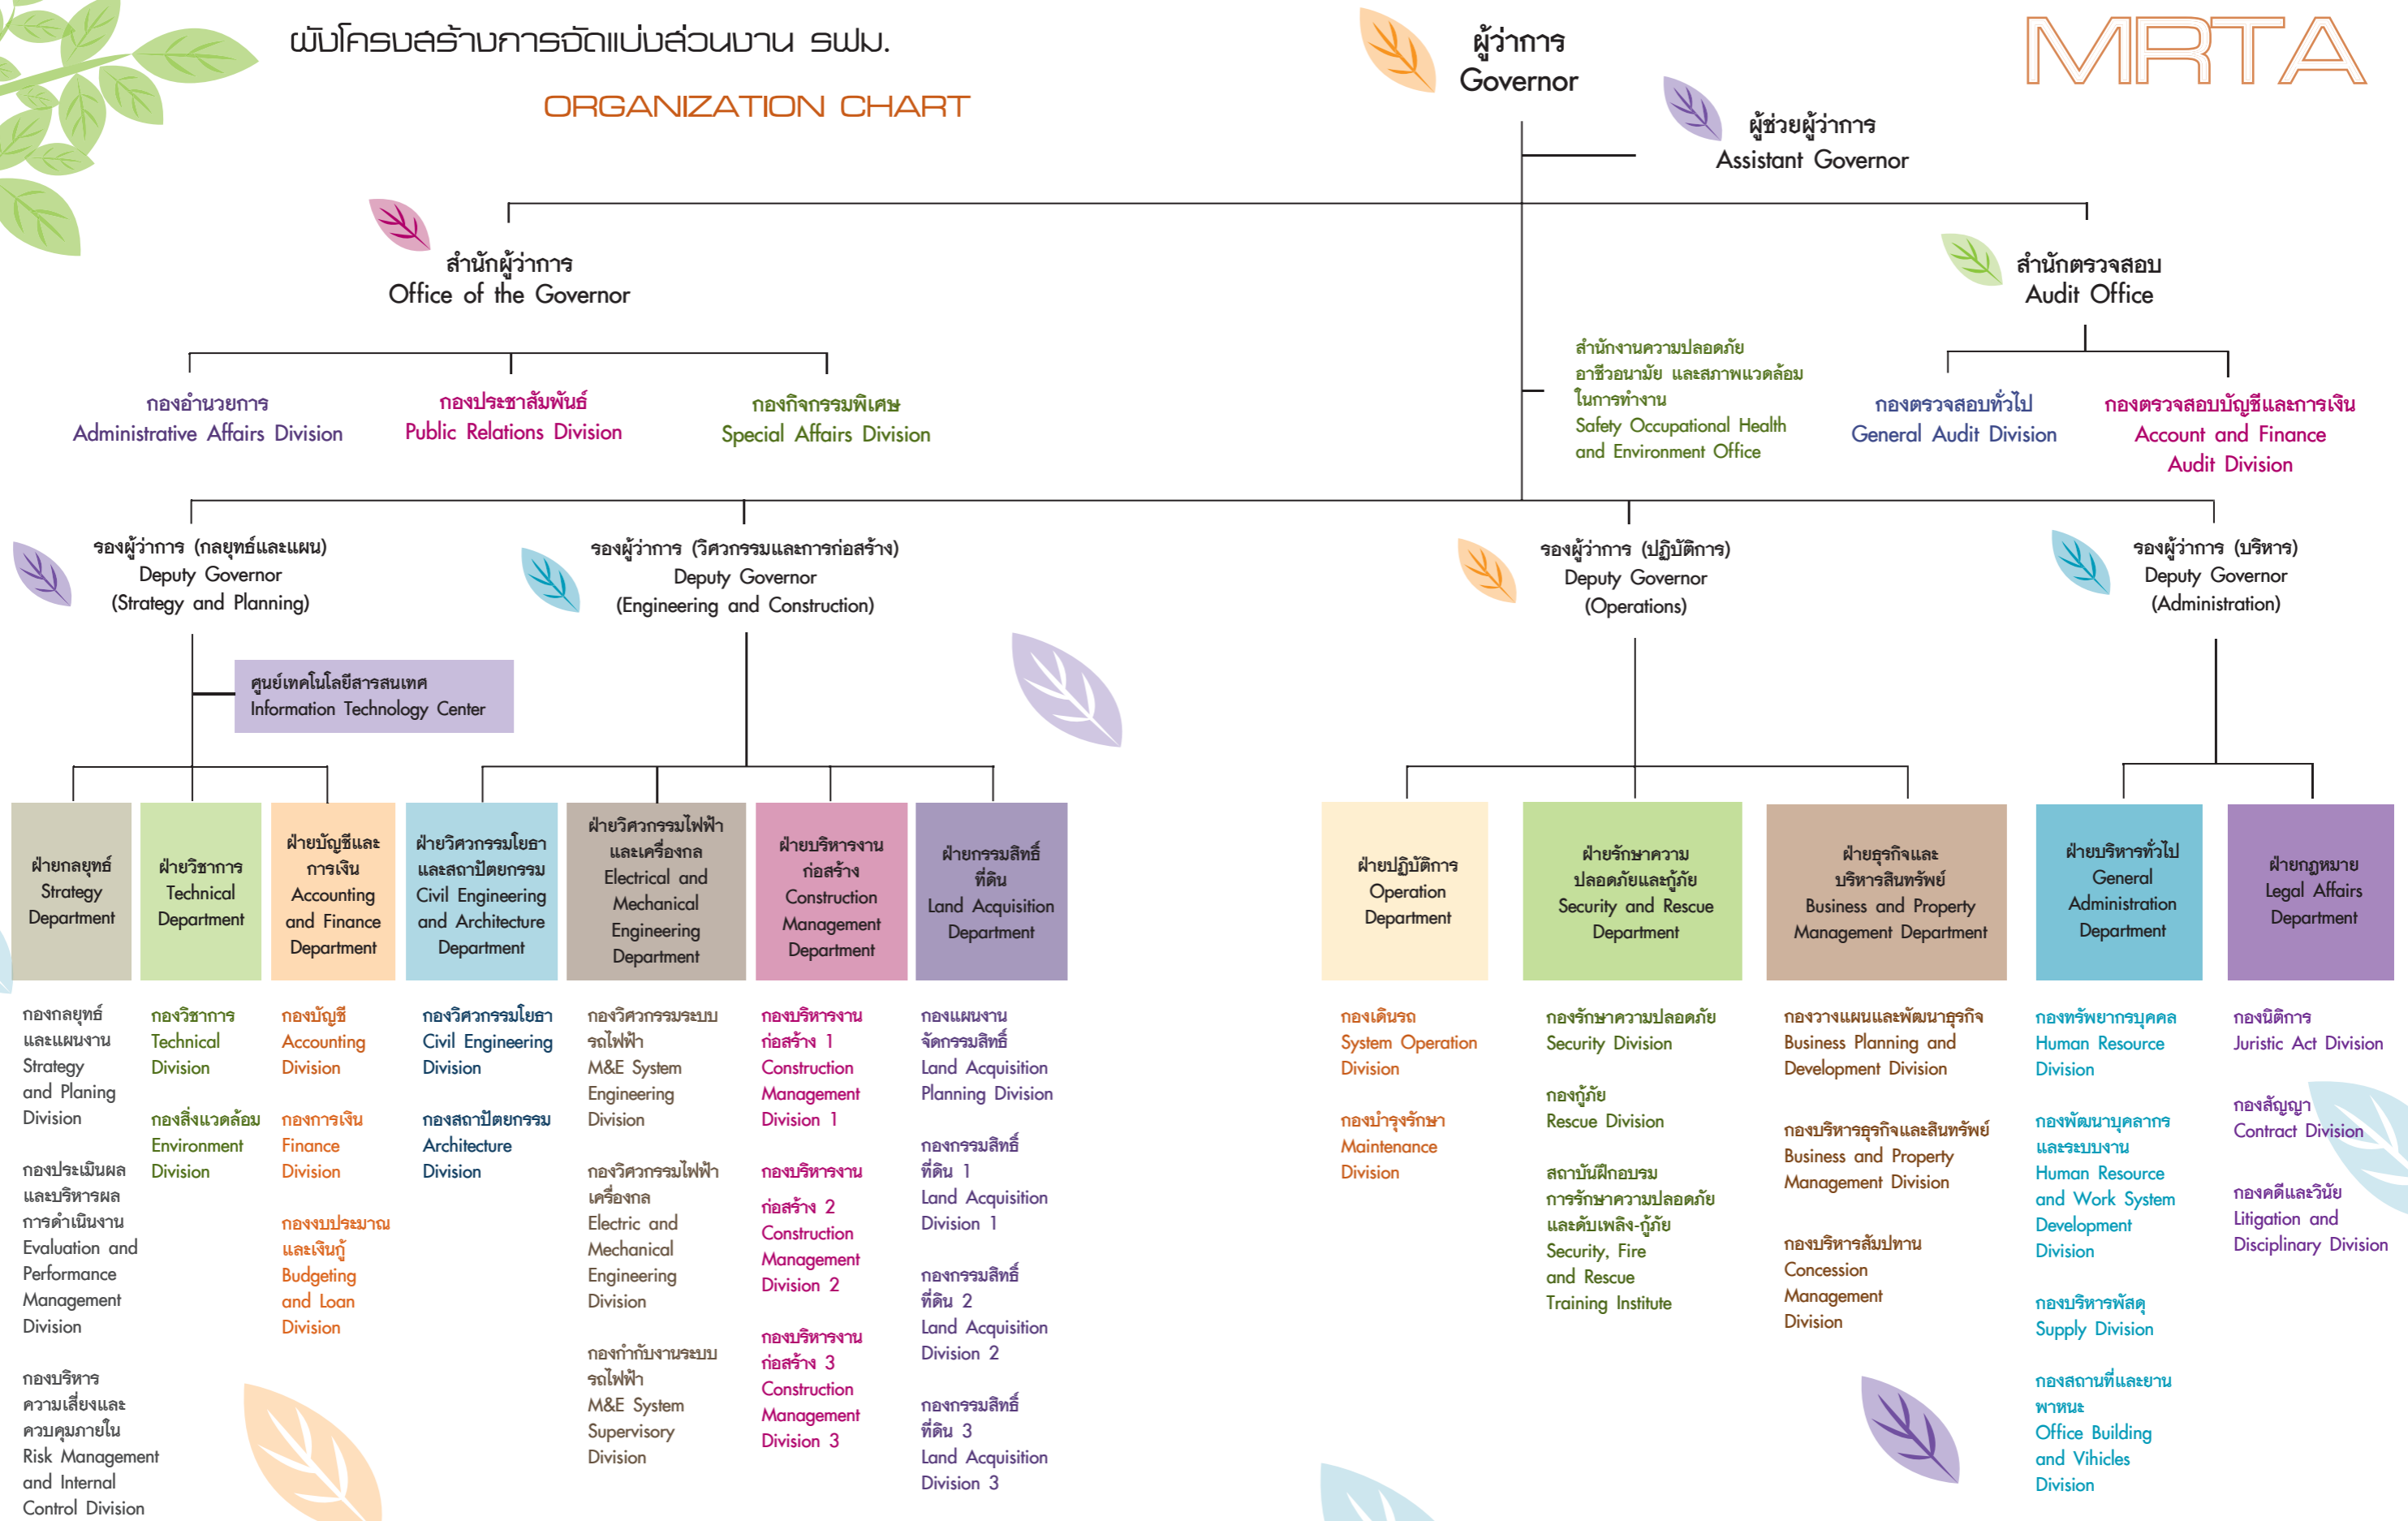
ผังโครงสร้างการจัดแบ่งส่วนงาน รฟม.

ORGANIZATION CHART

MRTA

ผู้ว่าการ
Governor

ผู้ช่วยผู้ว่าการ
Assistant Governor

สำนักผู้ว่าการ
Office of the Governor

สำนักตรวจสอบ
Audit Office

กองอำนวยการ
Administrative Affairs Division

กองประชาสัมพันธ์
Public Relations Division

กองกิจกรรมพิเศษ
Special Affairs Division

สำนักงานความปลอดภัย อาชีวอนามัย และสภาพแวดล้อมในการทำงาน
Safety Occupational Health and Environment Office

กองตรวจสอบทั่วไป
General Audit Division

กองตรวจสอบบัญชีและการเงิน
Account and Finance Audit Division

รองผู้ว่าการ (กลยุทธ์และแผน)
Deputy Governor
(Strategy and Planning)

รองผู้ว่าการ (วิศวกรรมและการก่อสร้าง)
Deputy Governor
(Engineering and Construction)

รองผู้ว่าการ (ปฏิบัติการ)
Deputy Governor
(Operations)

รองผู้ว่าการ (บริหาร)
Deputy Governor
(Administration)

ศูนย์เทคโนโลยีสารสนเทศ
Information Technology Center

ฝ่ายกลยุทธ์
Strategy Department

ฝ่ายวิชาการ
Technical Department

ฝ่ายบัญชีและการเงิน
Accounting and Finance Department

ฝ่ายวิศวกรรมโยธาและสถาปัตยกรรม
Civil Engineering and Architecture Department

ฝ่ายวิศวกรรมไฟฟ้าและเครื่องกล
Electrical and Mechanical Engineering Department

ฝ่ายบริหารงานก่อสร้าง
Construction Management Department

ฝ่ายกรรมสิทธิ์ที่ดิน
Land Acquisition Department

ฝ่ายปฏิบัติการ
Operation Department

ฝ่ายรักษาความปลอดภัยและกู้ภัย
Security and Rescue Department

ฝ่ายธุรกิจและบริหารสินทรัพย์
Business and Property Management Department

ฝ่ายบริหารทั่วไป
General Administration Department

ฝ่ายกฎหมาย
Legal Affairs Department

กองกลยุทธ์และแผนงาน
Strategy and Planing Division

กองประเมินผลและบริหารผลการดำเนินงาน
Evaluation and Performance Management Division

กองบริหารความเสี่ยงและควบคุมภายใน
Risk Management and Internal Control Division

กองวิชาการ
Technical Division

กองสิ่งแวดล้อม
Environment Division

กองบัญชี
Accounting Division

กองการเงิน
Finance Division

กองงบประมาณและเงินกู้
Budgeting and Loan Division

กองวิศวกรรมโยธา
Civil Engineering Division

กองสถาปัตยกรรม
Architecture Division

กองวิศวกรรมระบบรถไฟฟ้า
M&E System Engineering Division

กองวิศวกรรมไฟฟ้าเครื่องกล
Electric and Mechanical Engineering Division

กองกำกับงานระบบรถไฟฟ้า
M&E System Supervisory Division

กองบริหารงานก่อสร้าง 1
Construction Management Division 1

กองบริหารงานก่อสร้าง 2
Construction Management Division 2

กองบริหารงานก่อสร้าง 3
Construction Management Division 3

กองแผนงานจัดกรรมสิทธิ์
Land Acquisition Planning Division

กองกรรมสิทธิ์ที่ดิน 1
Land Acquisition Division 1

กองกรรมสิทธิ์ที่ดิน 2
Land Acquisition Division 2

กองกรรมสิทธิ์ที่ดิน 3
Land Acquisition Division 3

กองเดินรถ
System Operation Division

กองบำรุงรักษา
Maintenance Division

กองรักษาความปลอดภัย
Security Division

กองกู้ภัย
Rescue Division

สถาบันฝึกอบรมการรักษาความปลอดภัยและดับเพลิง-กู้ภัย
Security, Fire and Rescue Training Institute

กองวางแผนและพัฒนาธุรกิจ
Business Planning and Development Division

กองบริหารธุรกิจและสินทรัพย์
Business and Property Management Division

กองบริหารสัมปทาน
Concession Management Division

กองทรัพยากรบุคคล
Human Resource Division

กองพัฒนาบุคลากรและระบบงาน
Human Resource and Work System Development Division

กองบริหารพัสดุ
Supply Division

กองสถานที่และยานพาหนะ
Office Building and Vihicles Division

กองนิติการ
Juristic Act Division

กองสัญญา
Contract Division

กองคดีและวินัย
Litigation and Disciplinary Division